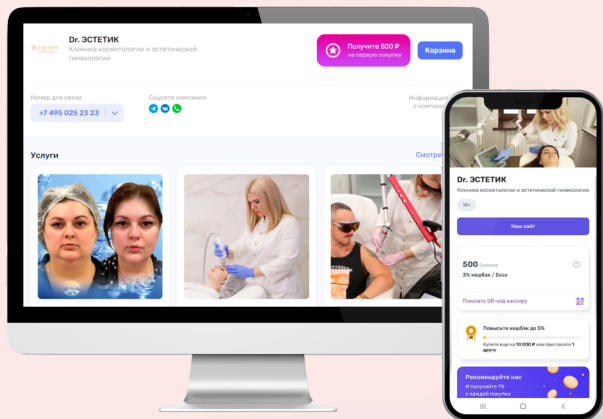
Dr. ЭСТЕТИК
Клиника косметологии и эстетической гинекологии

Получите 500 ₽
на первую покупку

Корзина

Номер для связи
+7 495 025 23 23

Соцсети компании

Информац
о компан

Услуги

Смотре

Dr. ЭСТЕТИК
Клиника косметологии и эстетической гинекологии

18+

Наш сайт

500 бонусов
3% кешбэк / Base

Показать QR-код кассиру

Повысьте кешбэк до 5%
Купите еще на 10 000 ₽ или пригласите 1 друга

Рекомендуйте нас
И получайте 1% с каждой покупки